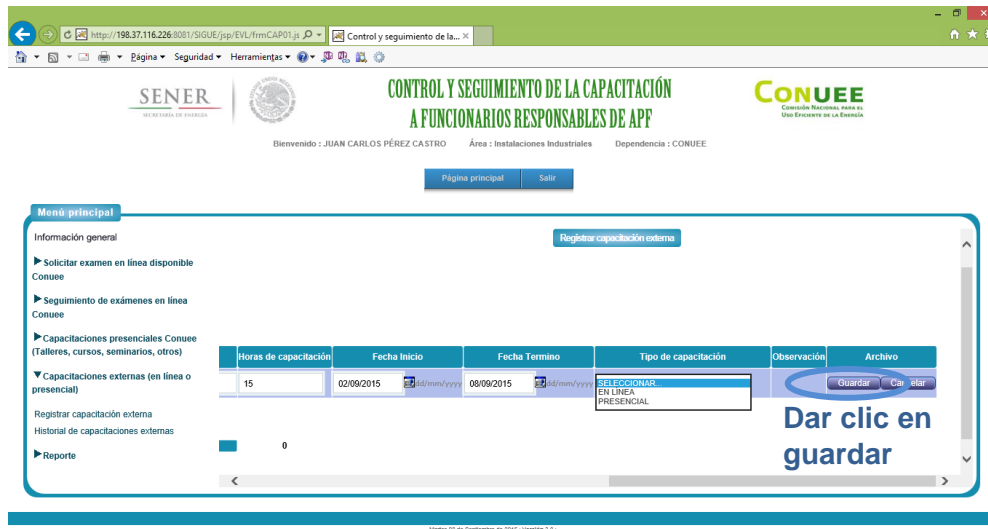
http://198.37.116.226:8081/SIGUE/jsp/EVL/frmCAP01.js
Control y seguimiento de la...

Página ▾ Seguridad ▾ Herramientas ▾

SENER
SECRETARÍA DE ENERGÍA

CONTROL Y SEGUIMIENTO DE LA CAPACITACIÓN A FUNCIONARIOS RESPONSABLES DE APF

CONUEE
Comisión Nacional para el Uso Eficiente de la Energía

Bienvenido : JUAN CARLOS PÉREZ CASTRO Área : Instalaciones Industriales Dependencia : CONUEE

Página principal Salir

Menú principal

Información general

▶Solicitar examen en línea disponible Conuee

▶Seguimiento de exámenes en línea Conuee

▶Capacitaciones presenciales Conuee (Talleres, cursos, seminarios, otros)

▼Capacitaciones externas (en línea o presencial)

Registrar capacitación externa

Historial de capacitaciones externas

▶Reporte

Registrar capacitación externa

| Horas de capacitación | Fecha Inicio | Fecha Termino | Tipo de capacitación | Observación | Archivo |
|---|---|---|---|---|---|
| 15 | 02/09/2015 dd/mm/yyyy | 08/09/2015 dd/mm/yyyy | SELECCIONAR... EN LINEA PRESENCIAL | | Guardar Cancelar |

0

Dar clic en guardar